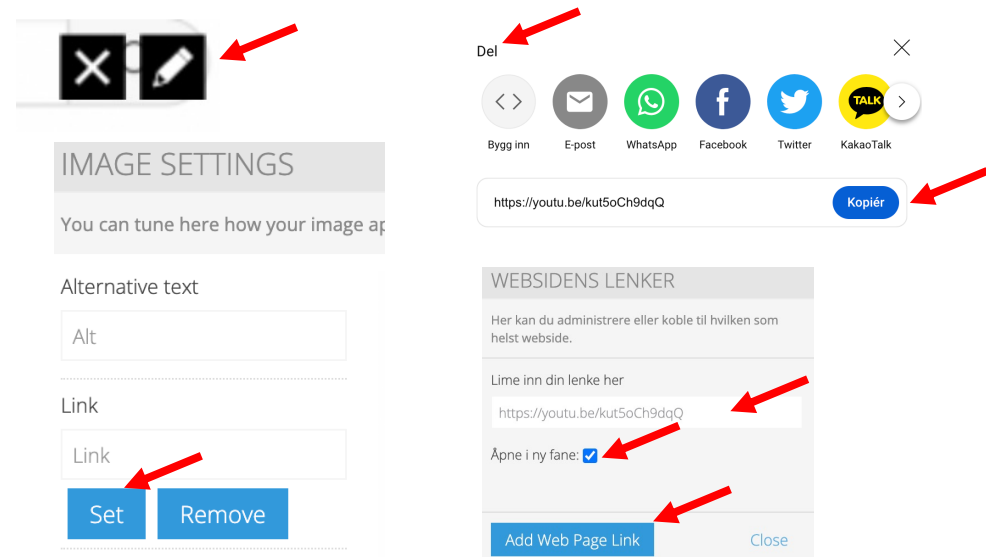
IMAGE SETTINGS

You can tune here how your image ap

Alternative text

Alt

Link

Link

Set

Remove

Del

Bygg inn

E-post

WhatsApp

Facebook

Twitter

TALK

KakaoTalk

https://youtu.be/kut5oCh9dqQ

Kopiér

WEBSIDENS LENKER

Her kan du administrere eller koble til hvilken som helst webside.

Lime inn din lenke her

https://youtu.be/kut5oCh9dqQ

Åpne i ny fane:

Add Web Page Link

Close